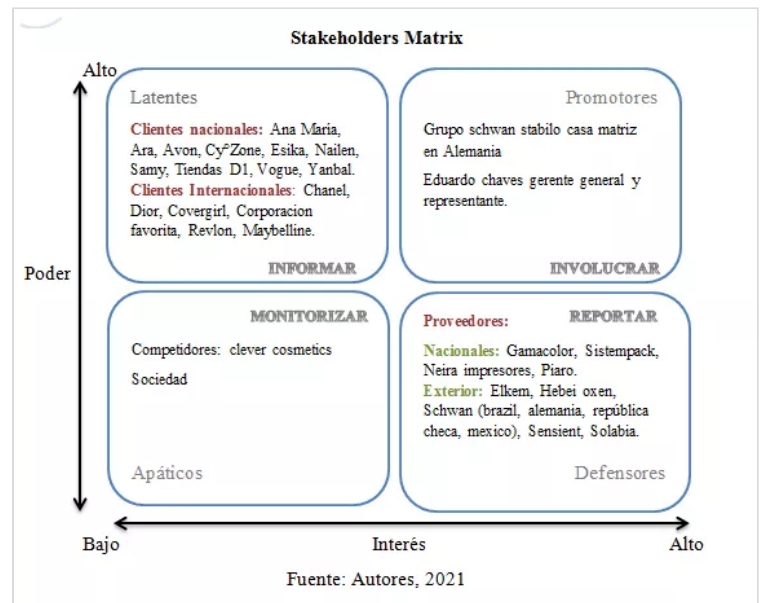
Stakeholders Matrix

Alto

Latentes

Clientes nacionales: Ana Maria, Ara, Avon, Cy$^{2}$Zone, Esika, Nailen, Samy, Tiendas D1, Vogue, Yanbal.
Clientes Internacionales: Chanel, Dior, Covergirl, Corporacion favorita, Revlon, Maybelline.

INFORMAR

Promotores

Grupo schwan stabilo casa matriz en Alemania

Eduardo chaves gerente general y representante.

INVOLUCRAR

Poder

MONITORIZAR

Competidores: clever cosmetics

Sociedad

Apáticos

Proveedores:

REPORTAR

Nacionales: Gamacolor, Sistempack, Neira impresores, Piaro.
Exterior: Elkem, Hebei oxen, Schwan (brazil, alemania, república checa, mexico), Sensient, Solabia.

Defensores

Bajo

Interés

Alto

Fuente: Autores, 2021